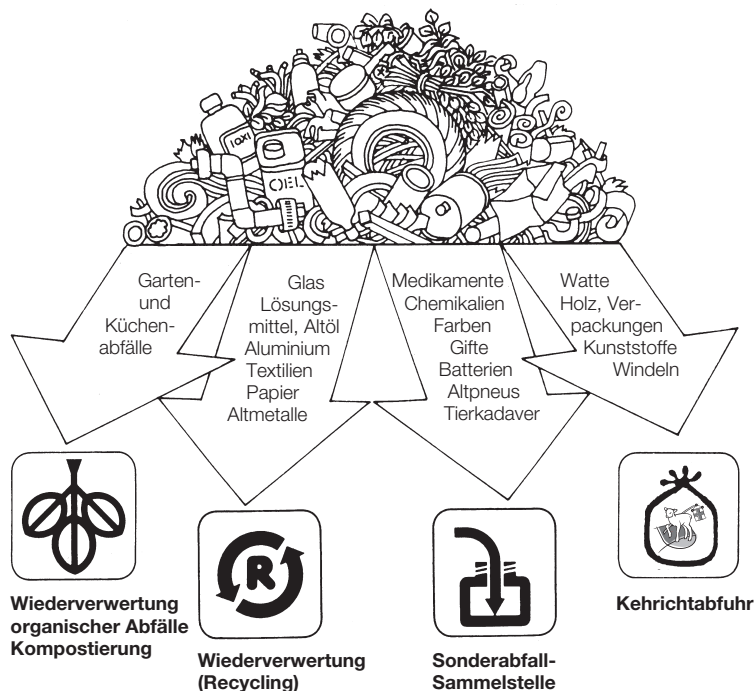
OXI

OEL

Garten- und Küchenabfälle

Glas
Lösungsmittel, Altöl
Aluminium
Textilien
Papier
Altmetalle

Medikamente
Chemikalien
Farben
Gifte
Batterien
Altpneus
Tierkadaver

Watte
Holz, Verpackungen
Kunststoffe
Windeln

R

Wiederverwertung organischer Abfälle Kompostierung

Wiederverwertung (Recycling)

Sonderabfall-Sammelstelle

Kehrichtabfuhr